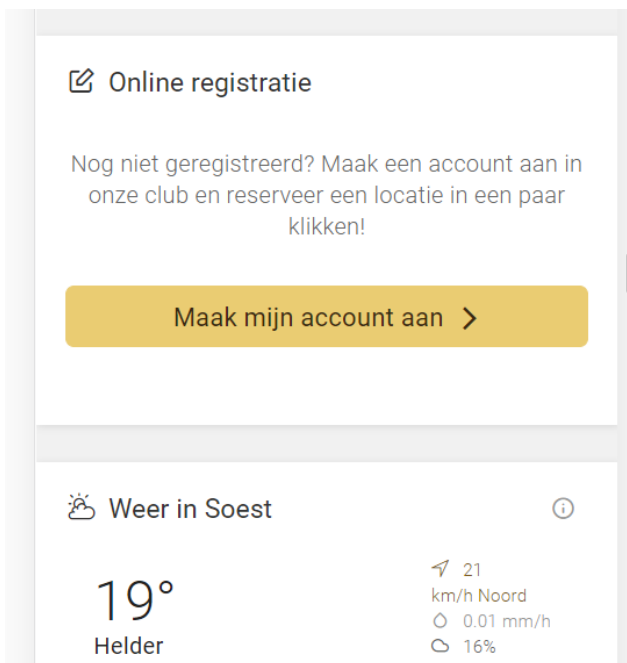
Online registratie

Nog niet geregistreerd? Maak een account aan in onze club en reserveer een locatie in een paar klikken!

Maak mijn account aan

Weer in Soest

19°
Helder

21 km/h Noord
0.01 mm/h
16%